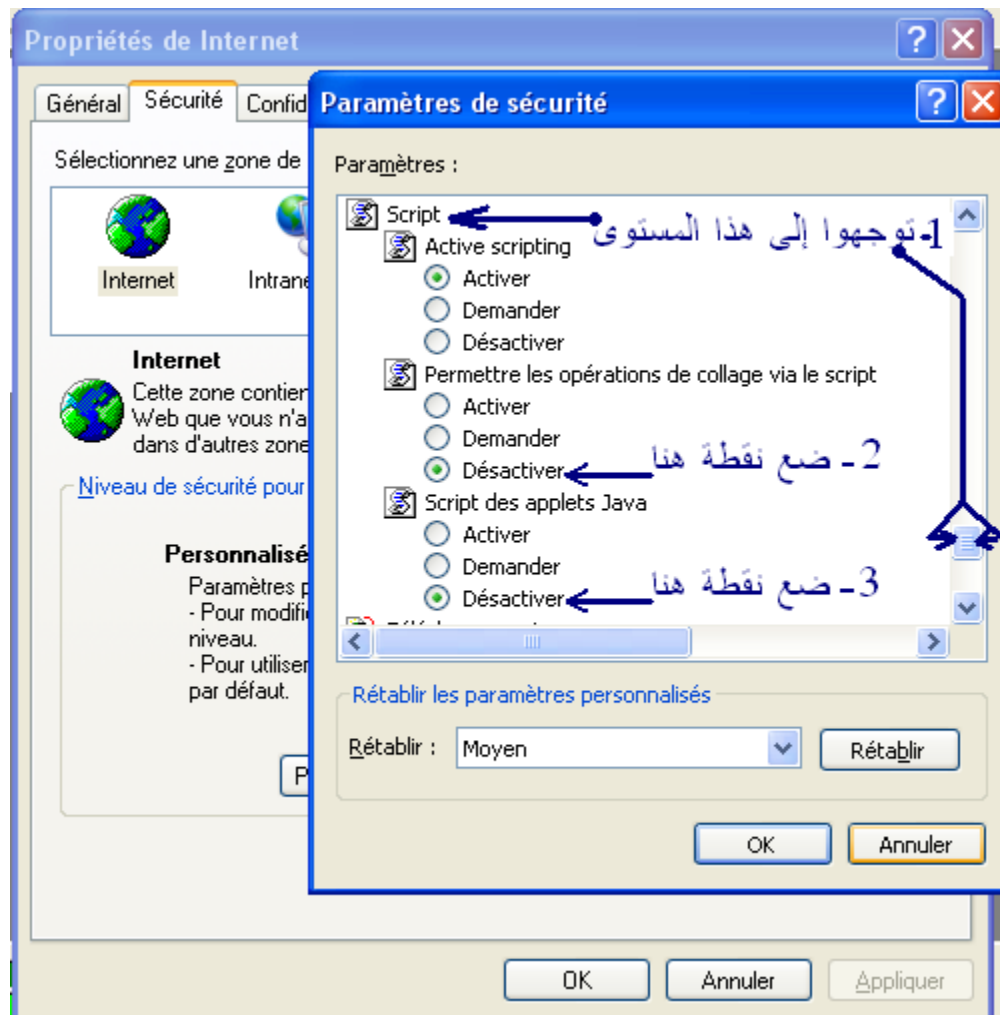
Propriétés de Internet

Général | Sécurité | Confid

Sélectionnez une zone de

Internet | Intrane

Internet
Cette zone contien
Web que vous n'a
dans d'autres zone

Niveau de sécurité pour

Personnalisé
Paramètres p
- Pour modifi
niveau.
- Pour utilise
par défaut.

P

OK | Annuler | Appliquer

Paramètres de sécurité

Paramètres :

Script
Active scripting
Activer
Demander
Désactiver
Permettre les opérations de collage via le script
Activer
Demander
Désactiver
Script des applets Java
Activer
Demander
Désactiver

1-توجهوا إلى هذا المستوى
2- ضع نقطة هنا
3- ضع نقطة هنا

Rétablir les paramètres personnalisés
Rétablir : Moyen | Rétablir

OK | Annuler